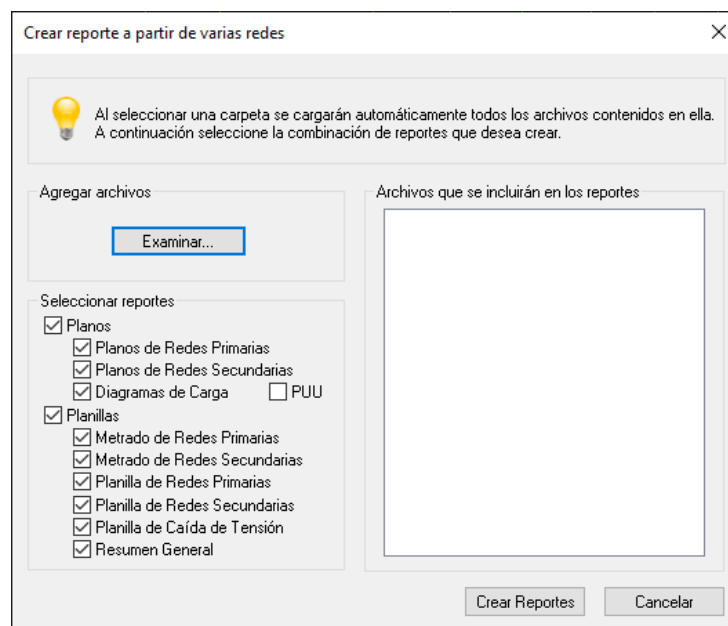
Crear reporte a partir de varias redes

Al seleccionar una carpeta se cargarán automáticamente todos los archivos contenidos en ella. A continuación seleccione la combinación de reportes que desea crear.

Agregar archivos

Examinar...

Seleccionar reportes

☑ Planos

☑ Planos de Redes Primarias

☑ Planos de Redes Secundarias

☑ Diagramas de Carga ☐ PUU

☑ Planillas

☑ Metrado de Redes Primarias

☑ Metrado de Redes Secundarias

☑ Planilla de Redes Primarias

☑ Planilla de Redes Secundarias

☑ Planilla de Caída de Tensión

☑ Resumen General

Archivos que se incluirán en los reportes

Crear Reportes

Cancelar